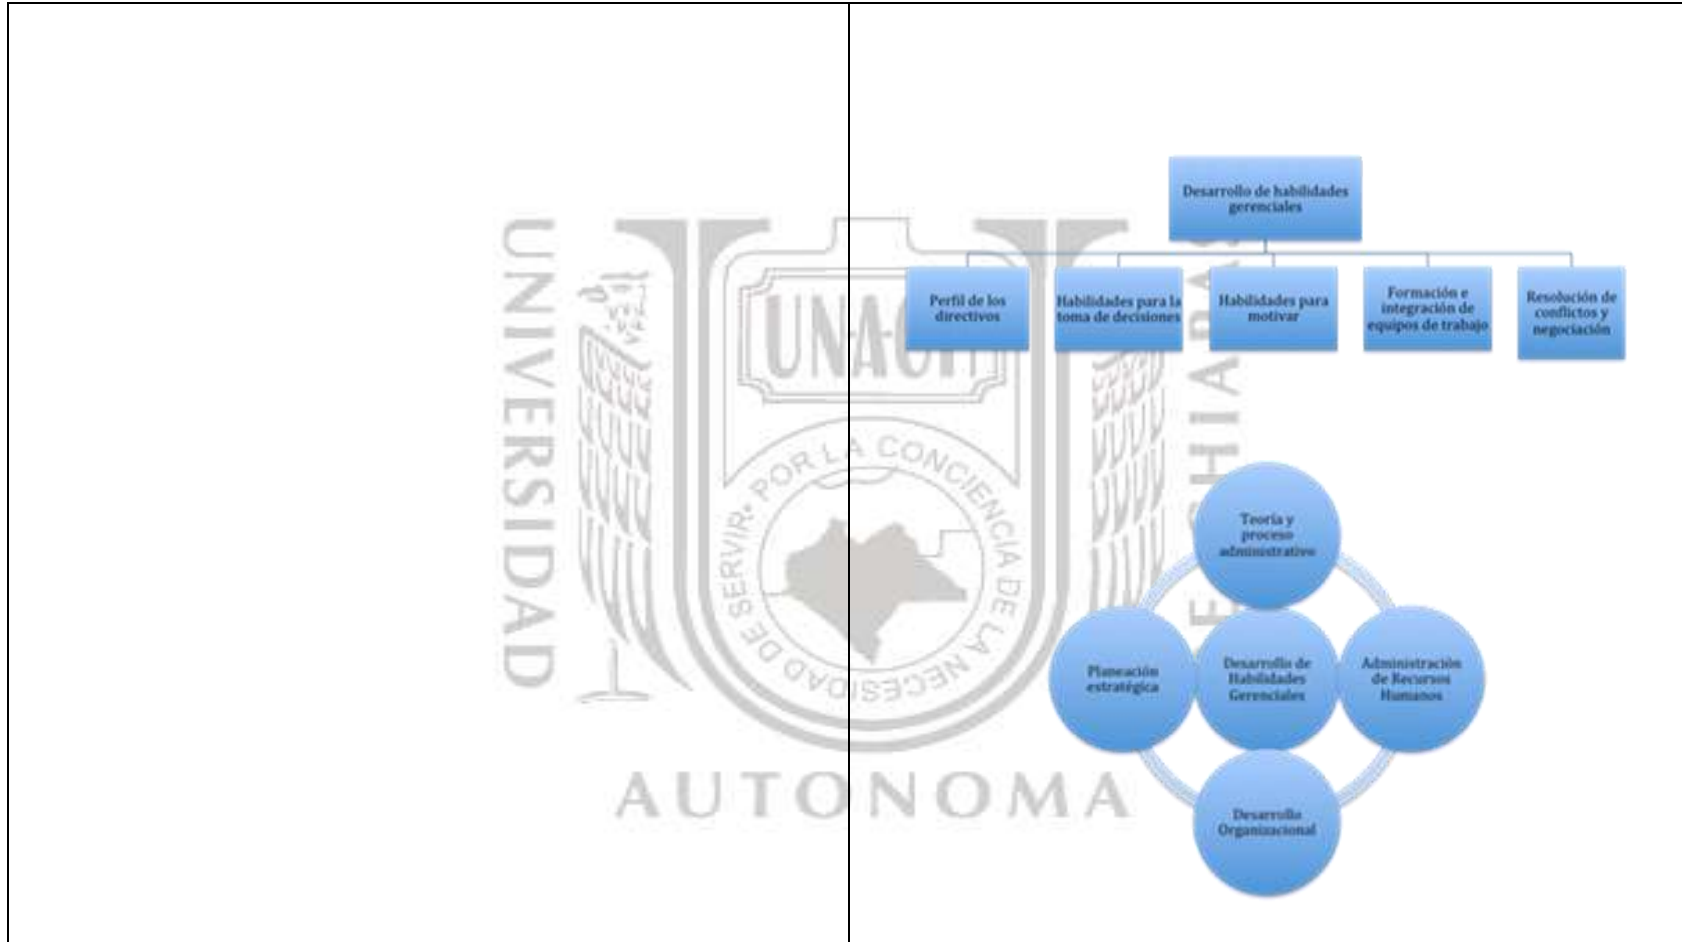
UNIVERSIDAD AUTONOMA DE CHIAPAS

UNACH

POR LA CONCIENCIA DE LA NECESIDAD DE SERVIR

Desarrollo de habilidades gerenciales

Perfil de los directivos

Habilidades para la toma de decisiones

Habilidades para motivar

Formación e integración de equipos de trabajo

Resolución de conflictos y negociación

Teoría y proceso administrativo

Planeación estratégica

Desarrollo de Habilidades Gerenciales

Administración de Recursos Humanos

Desarrollo Organizacional